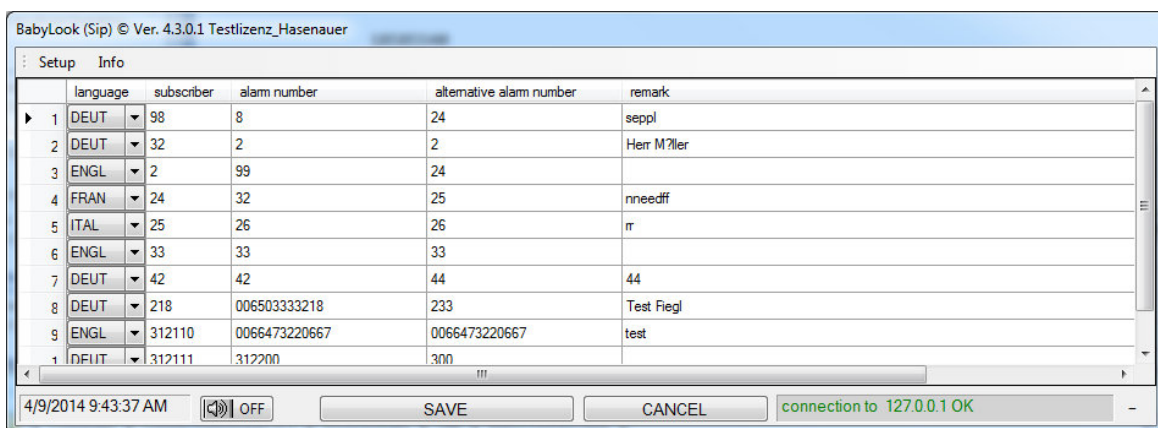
BabyLook (Sip) © Ver. 4.3.0.1 Testlizenz_Hasenauer

Setup Info

| | language | subscriber | alarm number | alternative alarm number | remark |
|---|---|---|---|---|---|
| 1 | DEUT | 98 | 8 | 24 | seppl |
| 2 | DEUT | 32 | 2 | 2 | Herr M?ller |
| 3 | ENGL | 2 | 99 | 24 | |
| 4 | FRAN | 24 | 32 | 25 | nneedff |
| 5 | ITAL | 25 | 26 | 26 | rr |
| 6 | ENGL | 33 | 33 | 33 | |
| 7 | DEUT | 42 | 42 | 44 | 44 |
| 8 | DEUT | 218 | 006503333218 | 233 | Test Fiegl |
| 9 | ENGL | 312110 | 0066473220667 | 0066473220667 | test |
| 1 | DEUT | 312111 | 312200 | 300 | |

4/9/2014 9:43:37 AM OFF SAVE CANCEL connection to 127.0.0.1 OK